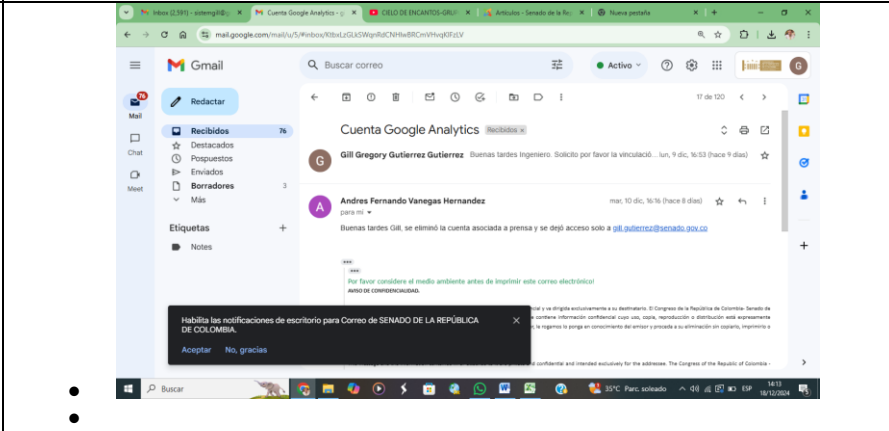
M Inbox (2,391) - sistemgill@g... × | M Cuenta Google Analytics - gi... × | CIELO DE ENCANTOS-GRUP... × | Artículos - Senado de la Rep... × | Nueva pestaña × | +

mail.google.com/mail/u/5/#inbox/KtbxLzGLkSWqnRdCNHlwBRCmVHvqKlFzLV

Gmail

Buscar correo

Activo

Redactar

Mail 76

Recibidos 76
Destacados
Pospuestos
Enviados
Borradores 3
Más

Chat

Meet

Etiquetas +
Notes

17 de 120

Cuenta Google Analytics Recibidos ×

Gill Gregory Gutierrez Gutierrez Buenas tardes Ingeniero. Solicito por favor la vinculació... lun, 9 dic, 16:53 (hace 9 días)

Andres Fernando Vanegas Hernandez mar, 10 dic, 16:16 (hace 8 días)
para mí

Buenas tardes Gill, se eliminó la cuenta asociada a prensa y se dejó acceso solo a gill.gutierrez@senado.gov.co

Por favor considere el medio ambiente antes de imprimir este correo electrónico!
AVISO DE CONFIDENCIALIDAD.

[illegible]cial y va dirigida exclusivamente a su destinatario. El Congreso de la República de Colombia- Senado de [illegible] contiene información confidencial cuyo uso, copia, reproducción o distribución está expresamente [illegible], le rogamos lo ponga en conocimiento del emisor y proceda a su eliminación sin copiarlo, imprimirlo o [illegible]

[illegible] confidential and intended exclusively for the addressee. The Congress of the Republic of Colombia - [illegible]

Habilita las notificaciones de escritorio para Correo de SENADO DE LA REPÚBLICA DE COLOMBIA.
Aceptar No, gracias

Buscar

35°C Parc. soleado ESP 14:13 18/12/2024